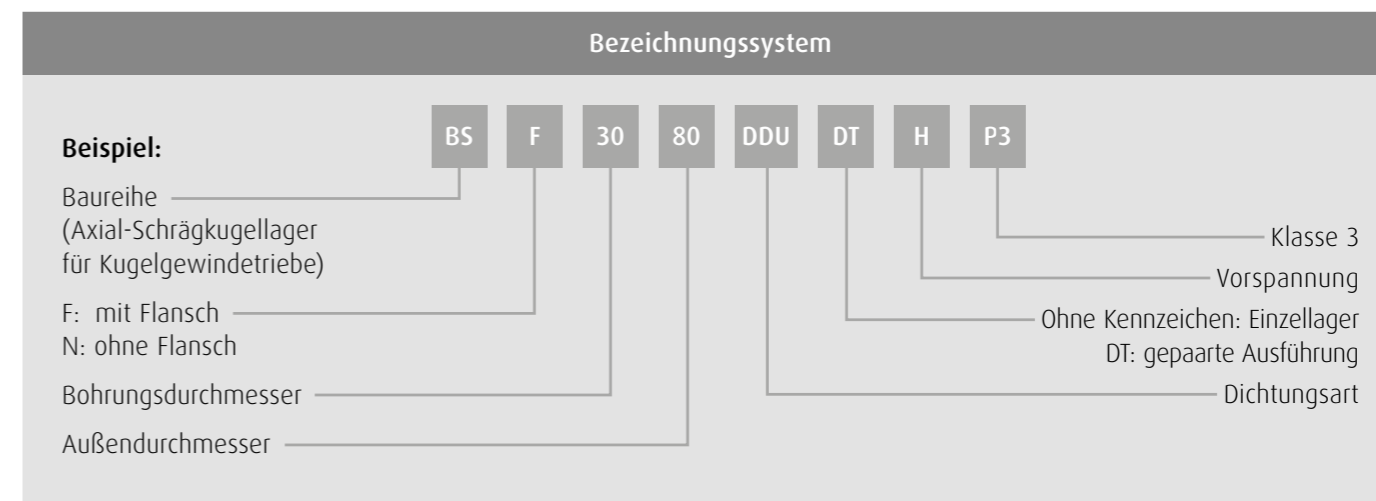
Bezeichnungssystem

Beispiel:

BS F 30 80 DDU DT H P3

Baureihe (Axial-Schrägkugellager für Kugelgewindetriebe)

F: mit Flansch
N: ohne Flansch

Bohrungsdurchmesser

Außendurchmesser

Klasse 3

Vorspannung

Ohne Kennzeichen: Einzellager
DT: gepaarte Ausführung

Dichtungsart